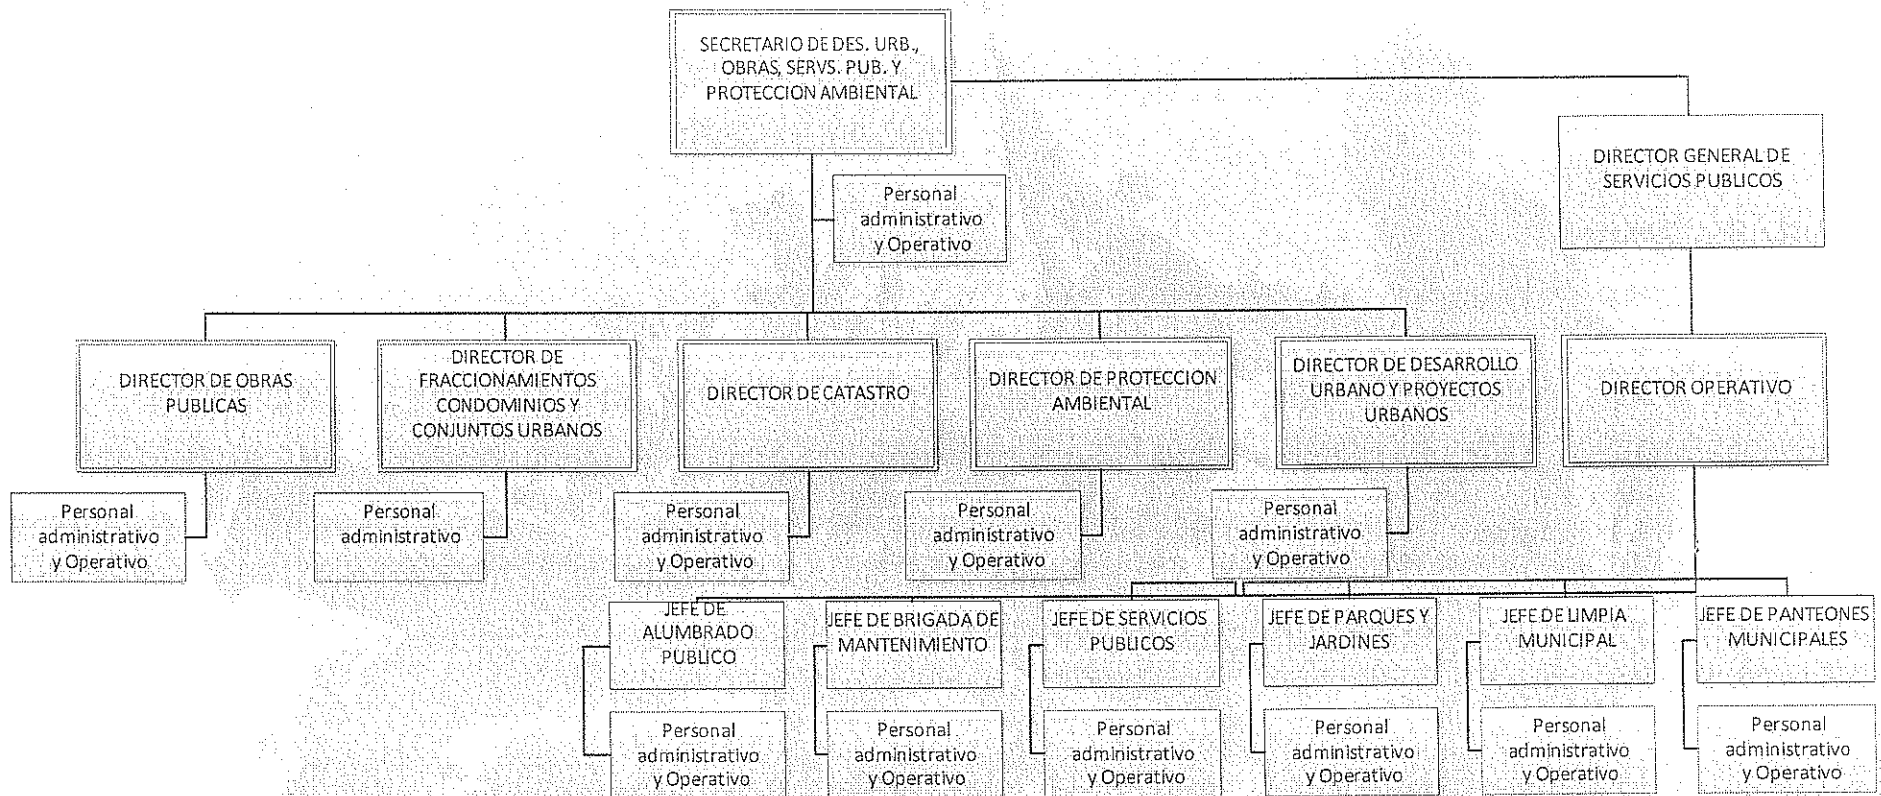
SECRETARIO DE DES. URB., OBRAS, SERVS. PUB. Y PROTECCION AMBIENTAL

Personal administrativo y Operativo

DIRECTOR GENERAL DE SERVICIOS PUBLICOS

DIRECTOR DE OBRAS PUBLICAS

Personal administrativo y Operativo

DIRECTOR DE FRACCIONAMIENTOS CONDOMINIOS Y CONJUNTOS URBANOS

Personal administrativo

DIRECTOR DE CATASTRO

Personal administrativo y Operativo

DIRECTOR DE PROTECCION AMBIENTAL

Personal administrativo y Operativo

DIRECTOR DE DESARROLLO URBANO Y PROYECTOS URBANOS

Personal administrativo y Operativo

DIRECTOR OPERATIVO

JEFE DE ALUMBRADO PUBLICO

Personal administrativo y Operativo

JEFE DE BRIGADA DE MANTENIMIENTO

Personal administrativo y Operativo

JEFE DE SERVICIOS PUBLICOS

Personal administrativo y Operativo

JEFE DE PARQUES Y JARDINES

Personal administrativo y Operativo

JEFE DE LIMPIA MUNICIPAL

Personal administrativo y Operativo

JEFE DE PANTEONES MUNICIPALES

Personal administrativo y Operativo